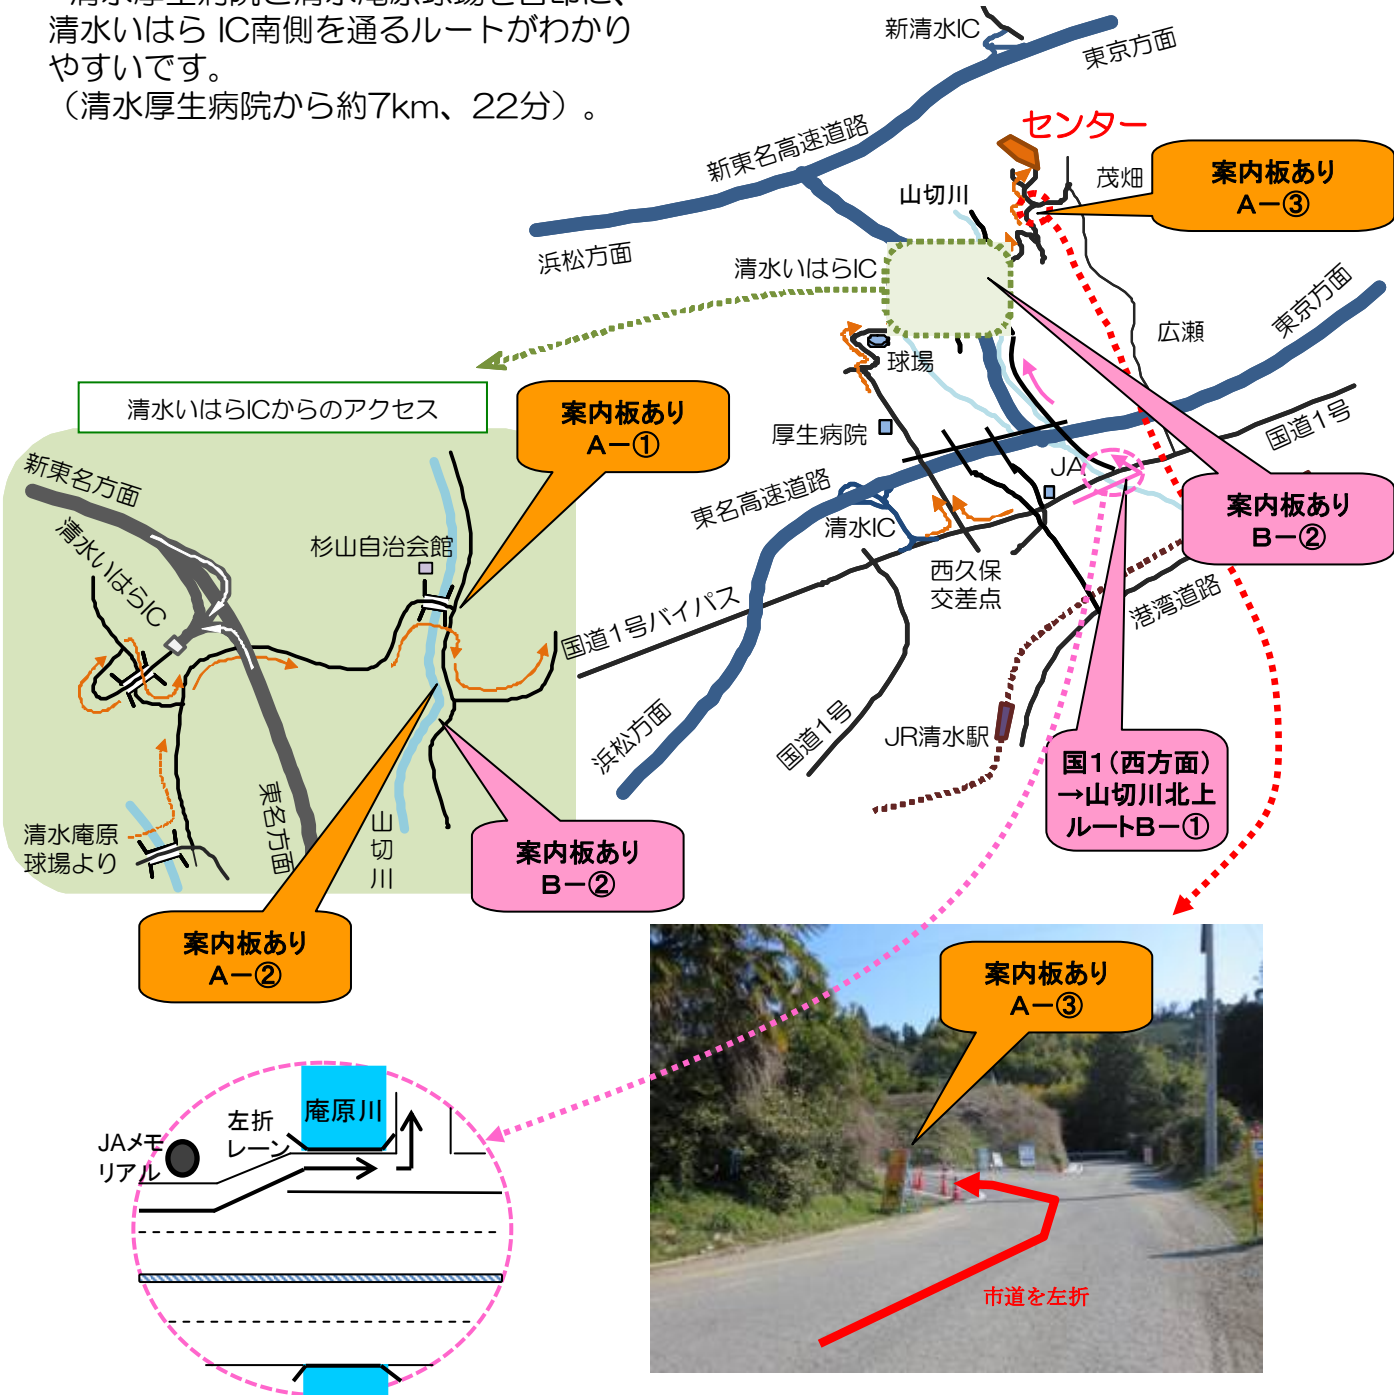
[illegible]
清水いはら IC南側を通るルートがわかりやすいです。
（清水厚生病院から約7km、22分）。

新清水IC
東京方面
新東名高速道路
センター
茂畑
案内板あり
A－③
山切川
浜松方面
清水いはらIC
広瀬
東京方面
球場
清水いはらICからのアクセス
案内板あり
A－①
厚生病院
国道1号
JA
東名高速道路
清水IC
案内板あり
B－②
新東名方面
清水いはらIC
杉山自治会館
西久保
交差点
港湾道路
国道1号バイパス
浜松方面
国道1号
JR清水駅
国1（西方面）
→山切川北上
ルートB－①
清水庵原
球場より
東名方面
山
切
川
案内板あり
B－②
案内板あり
A－②
案内板あり
A－③
左折
レーン
庵原川
JAメモリアル
市道を左折